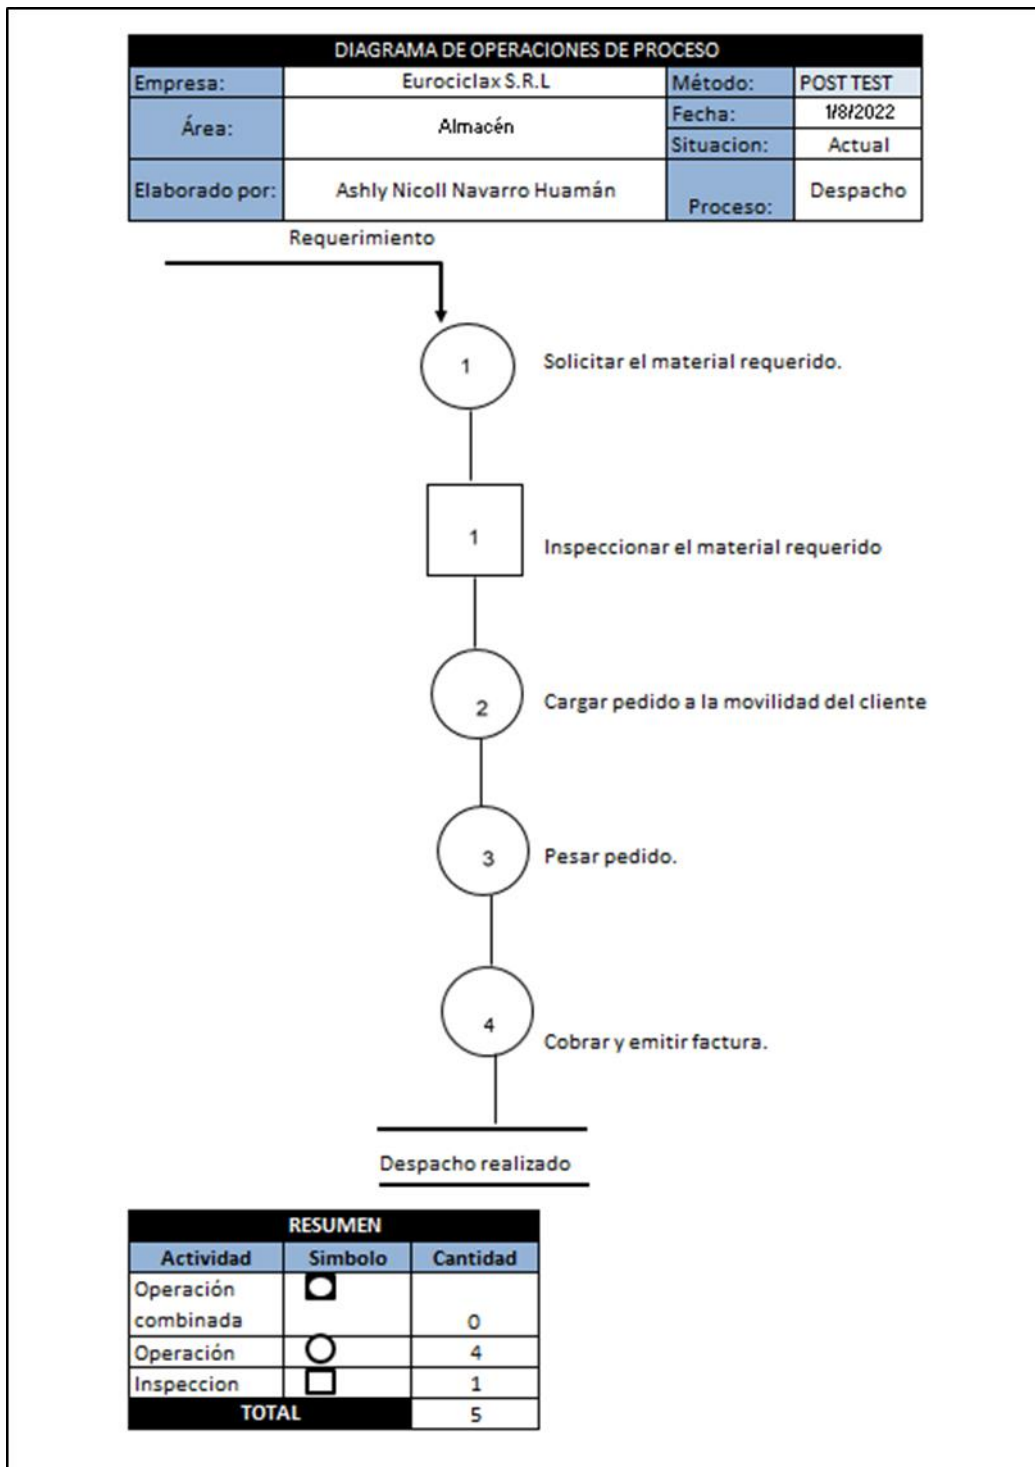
DIAGRAMA DE OPERACIONES DE PROCESO

| Empresa: | Eurociclax S.R.L | Método: | POST TEST |
|---|---|---|---|
| Área: | Almacén | Fecha: | 1/8/2022 |
| | | Situacion: | Actual |
| Elaborado por: | Ashly Nicoll Navarro Huamán | Proceso: | Despacho |

Requerimiento

1 Solicitar el material requerido.

1 Inspeccionar el material requerido

2 Cargar pedido a la movilidad del cliente

3 Pesar pedido.

4 Cobrar y emitir factura.

Despacho realizado

| RESUMEN | | |
|---|---|---|
| Actividad | Simbolo | Cantidad |
| Operación combinada | | 0 |
| Operación | | 4 |
| Inspeccion | | 1 |
| TOTAL | | 5 |